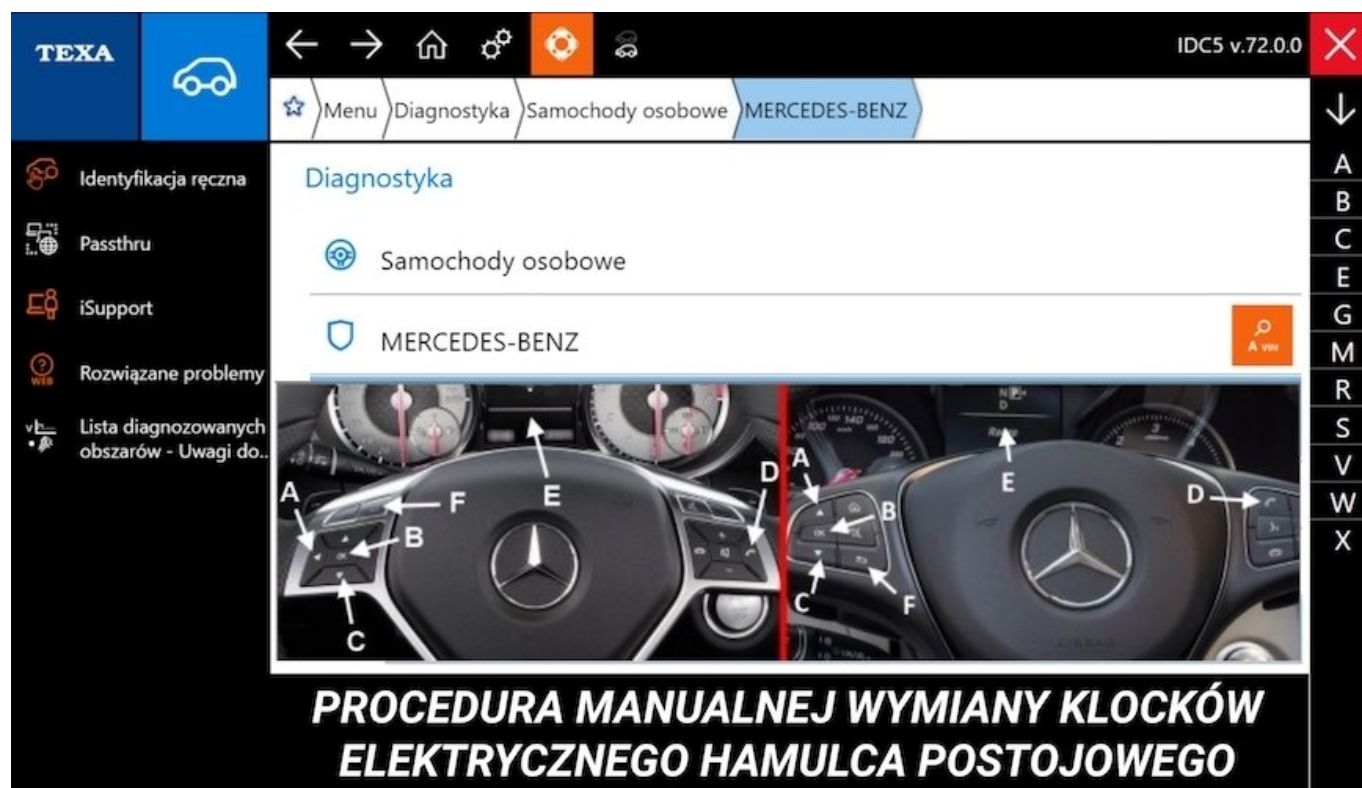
TEXA

IDC5 v.72.0.0

Menu Diagnostyka Samochody osobowe MERCEDES-BENZ

Identyfikacja ręczna
Passthru
iSupport
Rozwiązane problemy
Lista diagnozowanych obszarów - Uwagi do..

Diagnostyka

Samochody osobowe

MERCEDES-BENZ

A VIN

A
B
C
E
G
M
R
S
V
W
X

A F E D B C

A E D B C F

PROCEDURA MANUALNEJ WYMIANY KLOCKÓW ELEKTRYCZNEGO HAMULCA POSTOJOWEGO